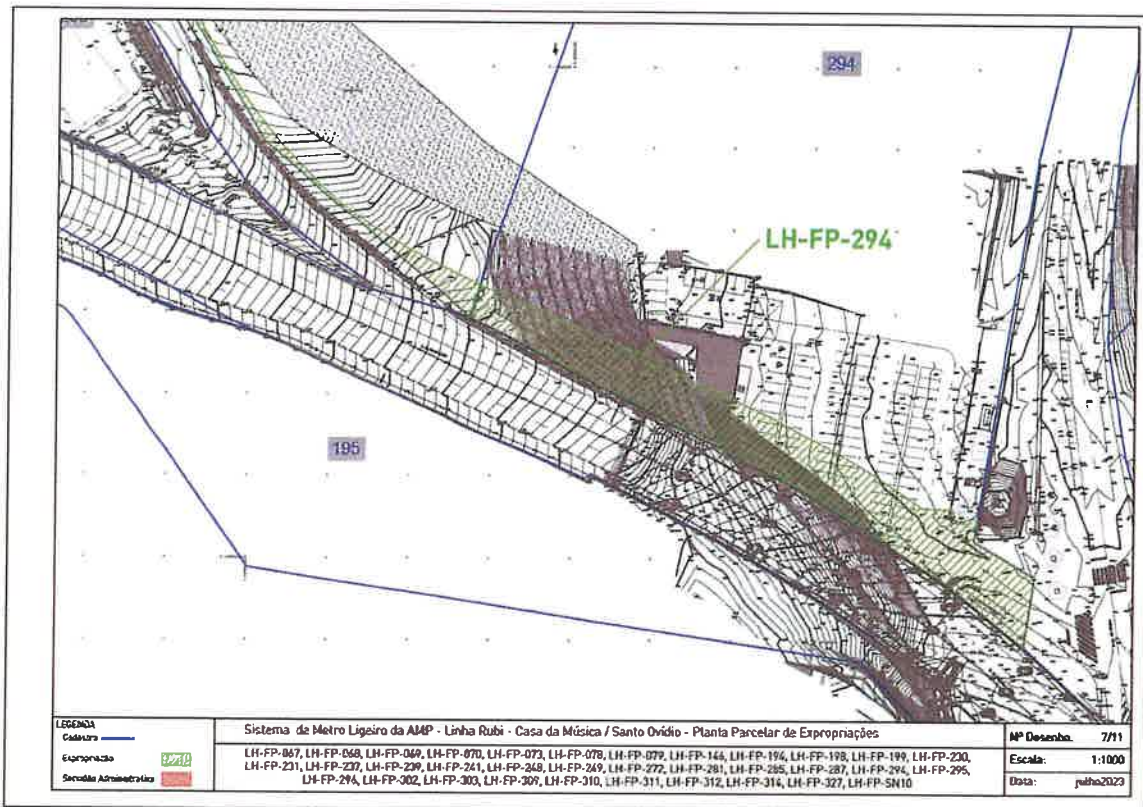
294

LH-FP-294

195

LEGENDA
Cadastro
Expropriação
Servidão Administrativa

Sistema de Metro Ligeiro da AMP - Linha Rubi - Casa da Música / Santo Ovídio - Planta Parcelar de Expropriações

LH-FP-067, LH-FP-068, LH-FP-069, LH-FP-070, LH-FP-073, LH-FP-078, LH-FP-079, LH-FP-146, LH-FP-194, LH-FP-198, LH-FP-199, LH-FP-230, LH-FP-231, LH-FP-237, LH-FP-239, LH-FP-241, LH-FP-248, LH-FP-269, LH-FP-272, LH-FP-281, LH-FP-285, LH-FP-287, LH-FP-294, LH-FP-295, LH-FP-296, LH-FP-302, LH-FP-303, LH-FP-309, LH-FP-310, LH-FP-311, LH-FP-312, LH-FP-314, LH-FP-327, LH-FP-SN10

Nº Desenho. 7/11
Escala: 1:1000
Data: julho2023